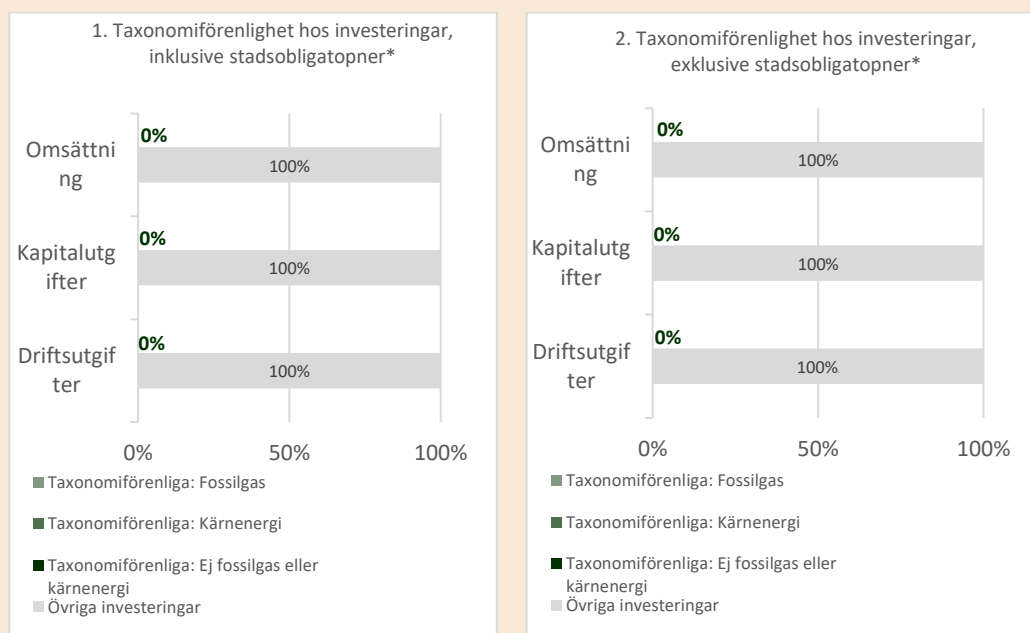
1. Taxonomiförenlighet hos investeringar, inklusive stadsobligatopner*

Omsättning
0%
100%
Kapitalutgifter
0%
100%
Driftsutgifter
0%
100%

0% 50% 100%

Taxonomiförenliga: Fossilgas
Taxonomiförenliga: Kärnenergi
Taxonomiförenliga: Ej fossilgas eller kärnenergi
Övriga investeringar

2. Taxonomiförenlighet hos investeringar, exklusive stadsobligatopner*

Omsättning
0%
100%
Kapitalutgifter
0%
100%
Driftsutgifter
0%
100%

0% 50% 100%

Taxonomiförenliga: Fossilgas
Taxonomiförenliga: Kärnenergi
Taxonomiförenliga: Ej fossilgas eller kärnenergi
Övriga investeringar